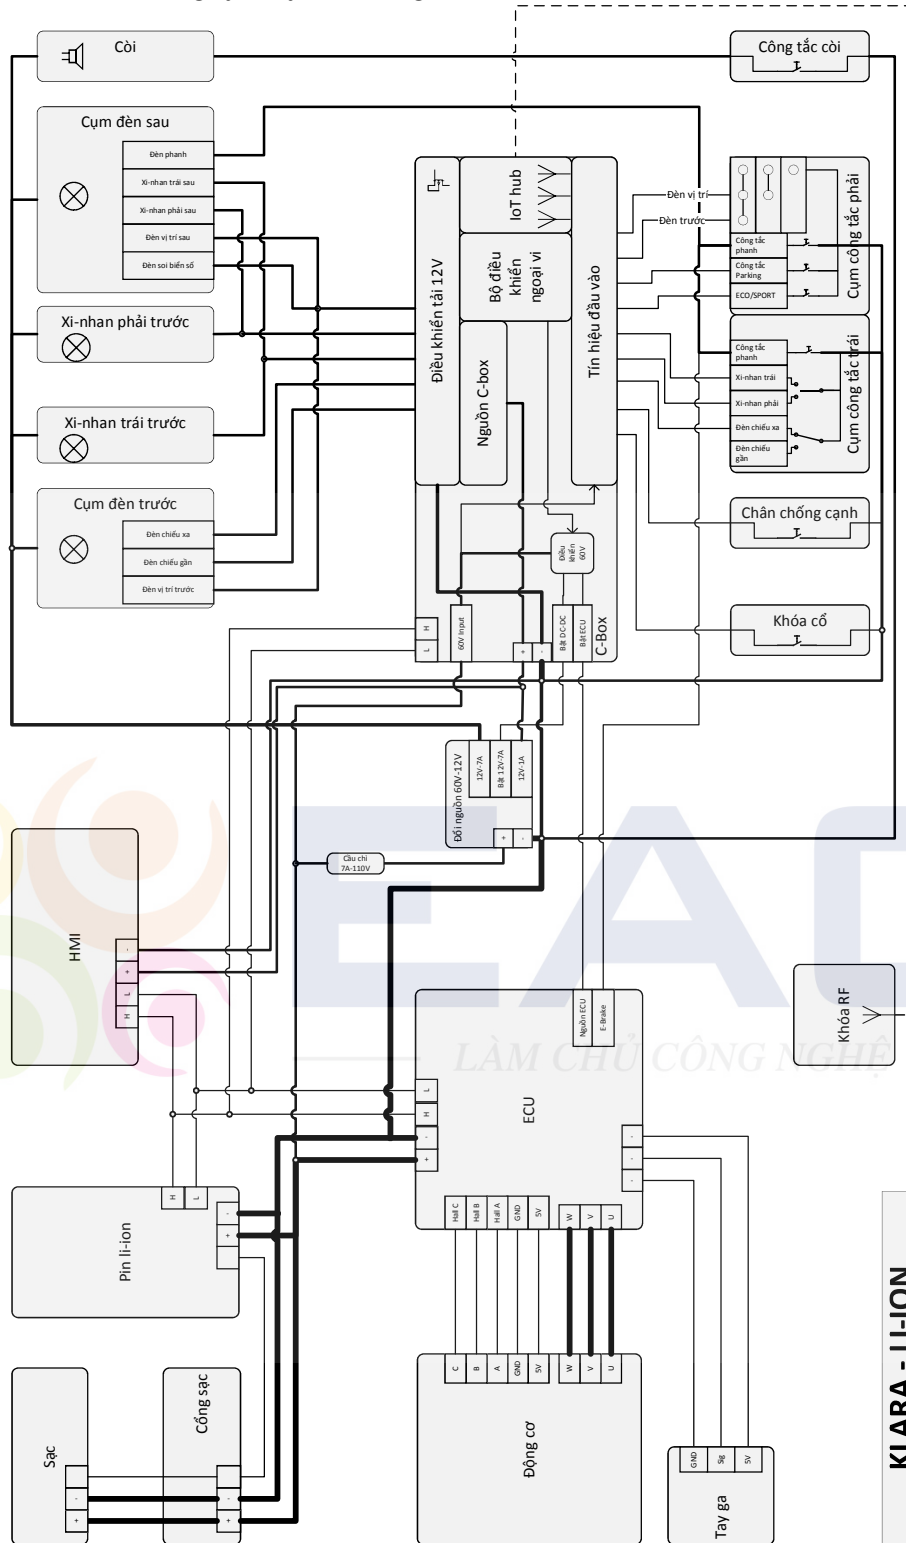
Còi

Công tắc còi

Cụm đèn sau

Đèn phanh

Xi-nhan trái sau

Xi-nhan phải sau

Đèn vị trí sau

Đèn soi biển số

Xi-nhan phải trước

Xi-nhan trái trước

Cụm đèn trước

Đèn chiếu xa

Đèn chiếu gần

Đèn vị trí trước

Điều khiển tải 12V

IoT hub

Bộ điều khiển ngoại vi

Nguồn C-box

Tín hiệu đầu vào

Đèn vị trí

Đèn trước

Công tắc phanh

Công tắc Parking

ECO/SPORT

Cụm công tắc phải

Công tắc phanh

Xi-nhan trái

Xi-nhan phải

Đèn chiếu xa

Đèn chiếu gần

Cụm công tắc trái

Chân chống cạnh

Khóa cổ

Điều khiển 60V

H

L

60V Input

+

-

Bật DC-DC

Bật ECU

C-Box

Đổi nguồn 60V-12V

12V-7A

Bật 12V-7A

12V-1A

+

-

Cầu chì 7A-110V

HMI

-

+

L

H

Khóa RF

LÀM CHỦ CÔNG NGHỆ

ECU

Nguồn ECU

E-Brake

L

H

-

+

-

-

-

Hall C

Hall B

Hall A

GND

5V

W

V

U

Pin li-ion

H

L

-

+

Sạc

-

+

Cổng sạc

-

+

Động cơ

C

B

A

GND

5V

W

V

U

Tay ga

GND

Sig

5V

KLARA - LI-ION